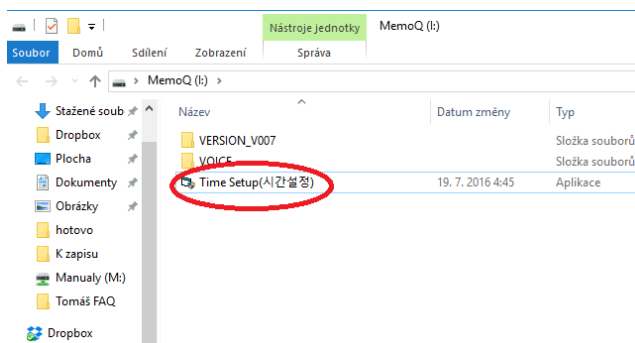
Nástroje jednotky
MemoQ (I:)
Soubor
Domů
Sdílení
Zobrazení
Správa
MemoQ (I:) >
Stažené soub
Dropbox
Plocha
Dokumenty
Obrázky
hotovo
K zapisu
Manualy (M:)
Tomáš FAQ
Dropbox
Název
Datum změny
Typ
VERSION_V007
Složka souborů
VOICE
Složka souborů
Time Setup(시간설정)
19. 7. 2016 4:45
Aplikace